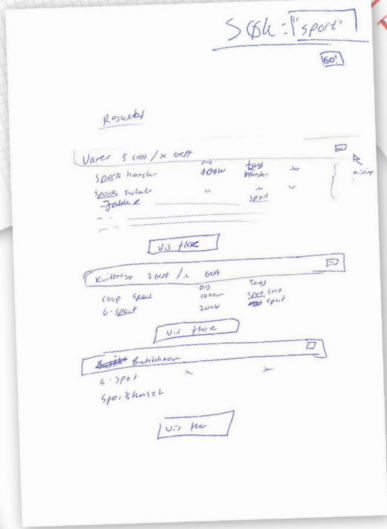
Søk: "sport"

Go!

Resultat

Varer 5 av / x treff

Sports hansker | 100kr | Sport Hansker
Sports tøyler | " | "
Salbe
Sport

Vis flere

Kunstnere 3 treff / x treff

Soup Sport | 100kr | Sport soup
6-sport | 200kr | Sport

Vis flere

Butikker
6-sport
Sportsbutikk

Vis flere